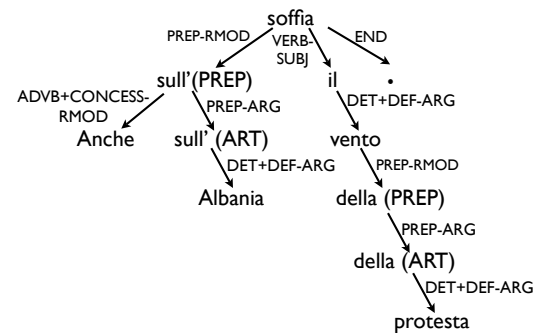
soffia

PREP-RMOD

VERB-SUBJ

END

sull'(PREP)

il

•

ADVB+CONCESS-RMOD

PREP-ARG

DET+DEF-ARG

Anche

sull' (ART)

vento

DET+DEF-ARG

PREP-RMOD

Albania

della (PREP)

PREP-ARG

della (ART)

DET+DEF-ARG

protesta